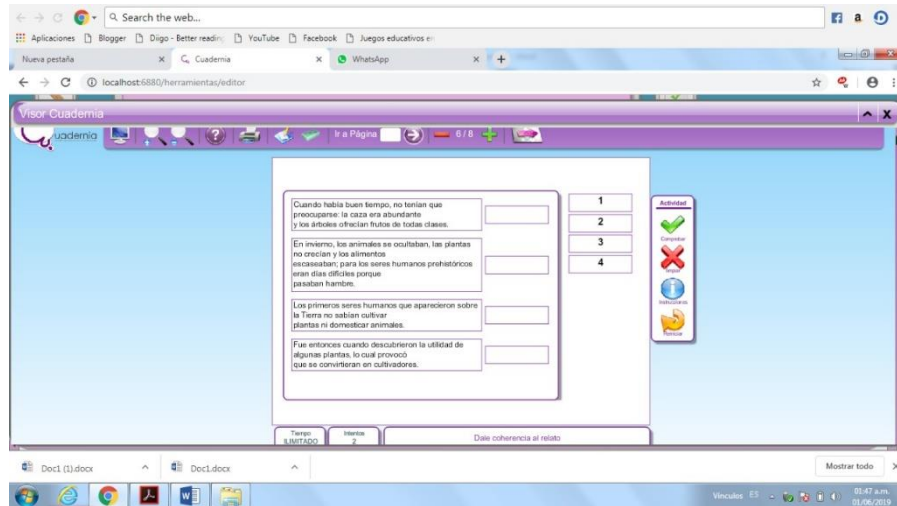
Search the web...

Aplicaciones Blogger Diigo - Better readin Diigo YouTube Facebook Juegos educativos en

Nueva pestaña × Cuaderna × WhatsApp × +

localhost:6880/herramientas/editor

Visor Cuadernia

uadernia Ir a Página 6/8

Cuando había buen tiempo, no tenían que preocuparse: la caza era abundante y los árboles ofrecían frutos de todas clases.

En invierno, los animales se ocultaban, las plantas no crecían y los alimentos escaseaban; para los seres humanos prehistóricos eran días difíciles porque pasaban hambre.

Los primeros seres humanos que aparecieron sobre la Tierra no sabían cultivar plantas ni domesticar animales.

Fue entonces cuando descubrieron la utilidad de algunas plantas, lo cual provocó que se convirtieran en cultivadores.

1
2
3
4

Actividad
Comprobar
Iniciar
Instrucciones
Reiniciar

Tiempo ILIMITADO
Intentos 2
Dale coherencia al relato

Doc1 (1).docx
Doc1.docx
Mostrar todo

Vínculos
01:47 a.m.
01/06/2019